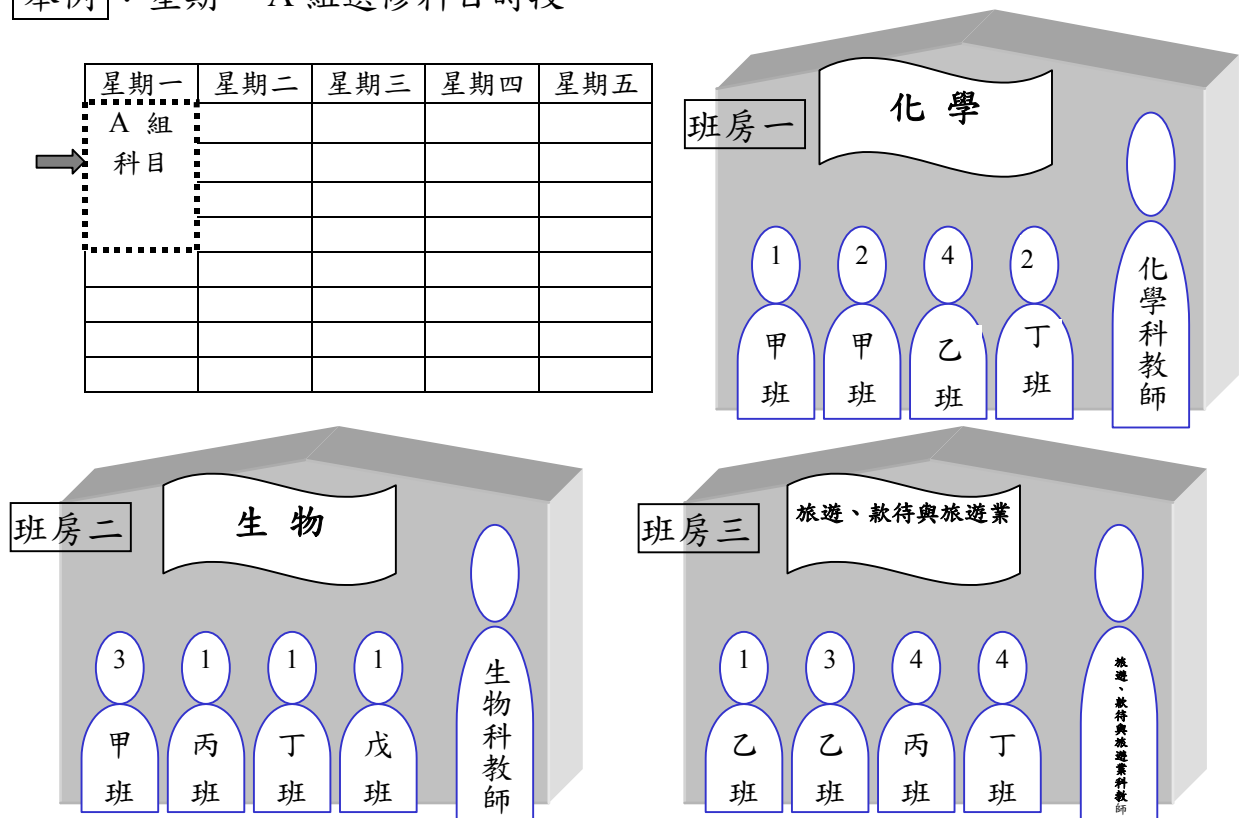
舉例：星期一 A 組選修科目時段

| 星期一 | 星期二 | 星期三 | 星期四 | 星期五 |
|---|---|---|---|---|
| A 組 科目 | | | | |
| | | | | |
| | | | | |
| | | | | |
| | | | | |
| | | | | |
| | | | | |
| | | | | |

班房一
化 學
1 甲班
2 甲班
4 乙班
2 丁班
化學科教師

班房二
生 物
3 甲班
1 丙班
1 丁班
1 戊班
生物科教師

班房三
旅遊、款待與旅遊業
1 乙班
3 乙班
4 丙班
4 丁班
旅遊、款待與旅遊業科教師